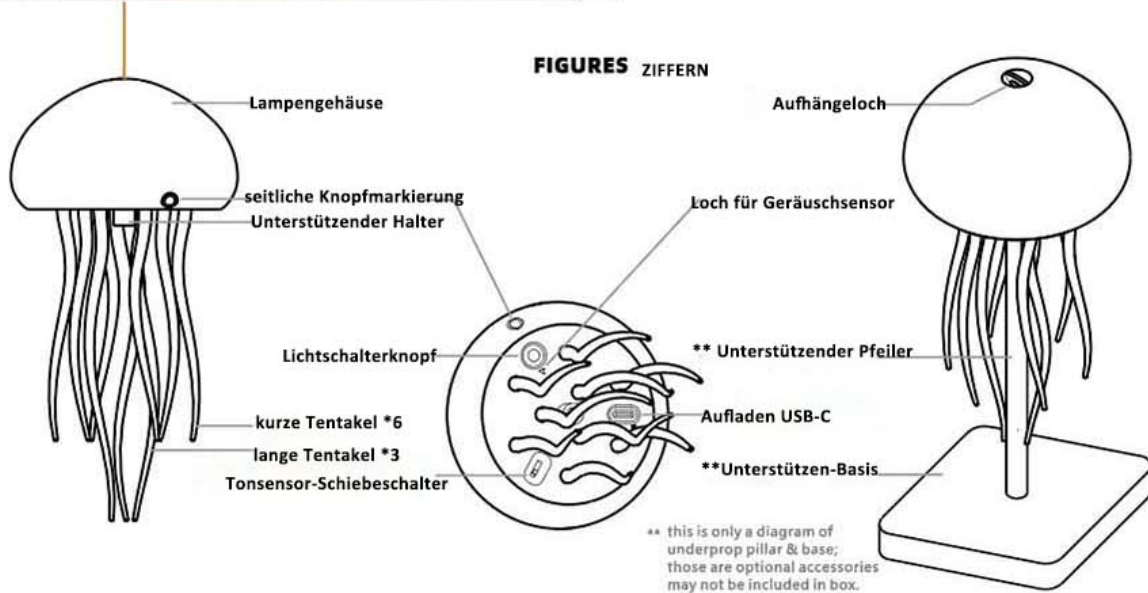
FIGURES ZIFFERN

Lampengehäuse

seitliche Knopfmarkierung

Unterstützender Halter

kurze Tentakel *6

lange Tentakel *3

Loch für Geräuschsensor

Lichtschalterknopf

Tonsensor-Schiebeschalter

Aufladen USB-C

Aufhängeloch

** Unterstützender Pfeiler

**Unterstützen-Basis

** this is only a diagram of underprop pillar & base; those are optional accessories may not be included in box.